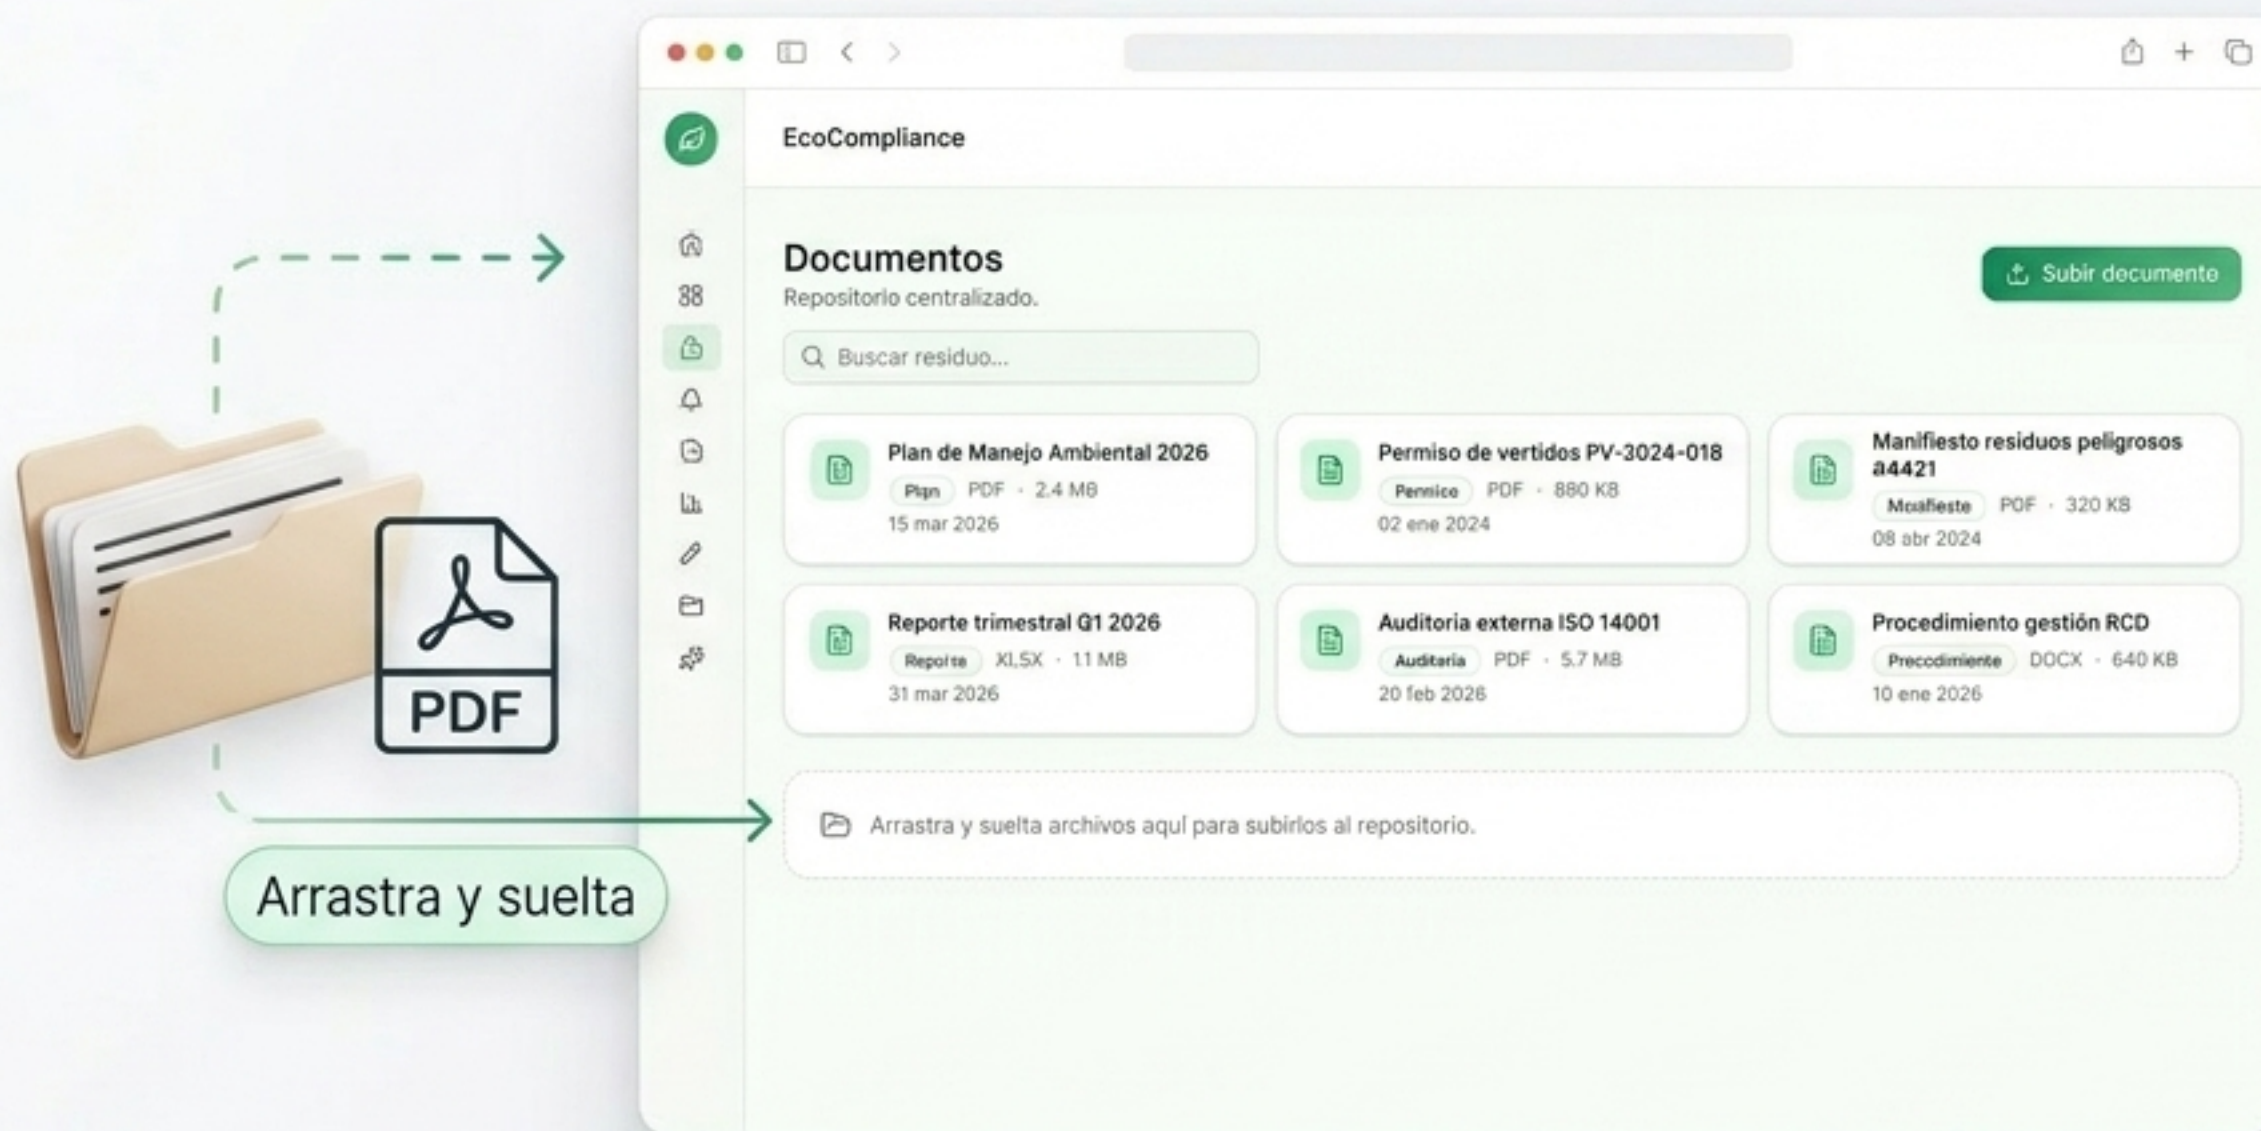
EcoCompliance

Documentos
Repositorio centralizado.

Subir documento

Buscar residuo...

Plan de Manejo Ambiental 2026
Plan PDF · 2.4 MB
15 mar 2026

Permiso de vertidos PV-2024-018
Permiso PDF · 880 KB
02 ene 2024

Manifiesto residuos peligrosos a4421
Manifieste PDF · 320 KB
08 abr 2024

Reporte trimestral Q1 2026
Reporte XLSX · 1.1 MB
31 mar 2026

Auditoria externa ISO 14001
Auditoria PDF · 5.7 MB
20 feb 2026

Procedimiento gestión RCD
Precodimiente DOCX · 640 KB
10 ene 2026

Arrastra y suelta archivos aquí para subirlos al repositorio.

PDF

Arrastra y suelta